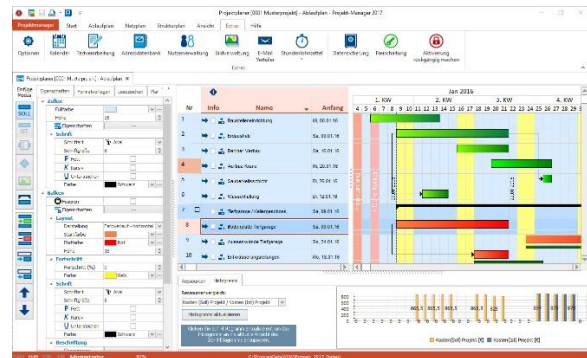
Projektplaner [001 Musterprojekt] - Ablaufplan - Projekt-Manager 2017

Projektmanager | Start | Ablaufplan | Netzplan | Strukturplan | Ansicht | Extras | Hilfe

Optionen | Kalender | Textverwaltung | Adressdatenbank | Notizverwaltung | Stichverwaltung | E-Mail Verteiler | Stundenabrechnung | Datensicherung | Freischaltung | Aktivierung rückgängig machen

Extras

Projektplan [001 Musterprojekt] - Ablaufplan

Eigenschaften | Formatvorlagen | Lesezeichen | Filter

Balken
Füllfarbe
Höhe 20
Schrift
Schriftart Arial
Schriftgröße 9
Fett
Kursiv
Unterstrichen
Farbe Schwarz
Balken
Layout
Darstellung
Stil (Soll)
Endfarbe Rot
Höhe 20
Fortschritt
Fortschritt (%) 0
Farbe Gelb
Schrift
Schriftart Arial
Schriftgröße 9
Fett
Kursiv
Unterstrichen
Farbe Schwarz
Beschriftung

| Nr | Info | Name | Anfang |
|---|---|---|---|
| 1 | | Baumaßnahme | Mo, 04.01.16 |
| 2 | | Bauaushub | Mo, 04.01.16 |
| 3 | | Rohbau Hauses | Mo, 11.01.16 |
| 4 | | Ausbau Hauses | Mi, 20.01.16 |
| 5 | | Sanitärarbeiten | Do, 21.01.16 |
| 6 | | Hausaufstellung | Di, 12.01.16 |
| 7 | | Fertigungs- / Materialwesen | Mo, 04.01.16 |
| 8 | | Bestellung Fertigteile | Mo, 04.01.16 |
| 9 | | Auslieferung Fertigteile | Do, 21.01.16 |
| 10 | | Lieferzeit der Fertigteile | Mo, 04.01.16 |

Jan 2016
1. KW | 2. KW | 3. KW | 4. KW

Ressourcen | Histogramm

Kosten (Soll) Projekt / Kosten (Ist) Projekt

Histogramm aktualisieren

Kosten (Soll) Projekt | Kosten (Ist) Projekt